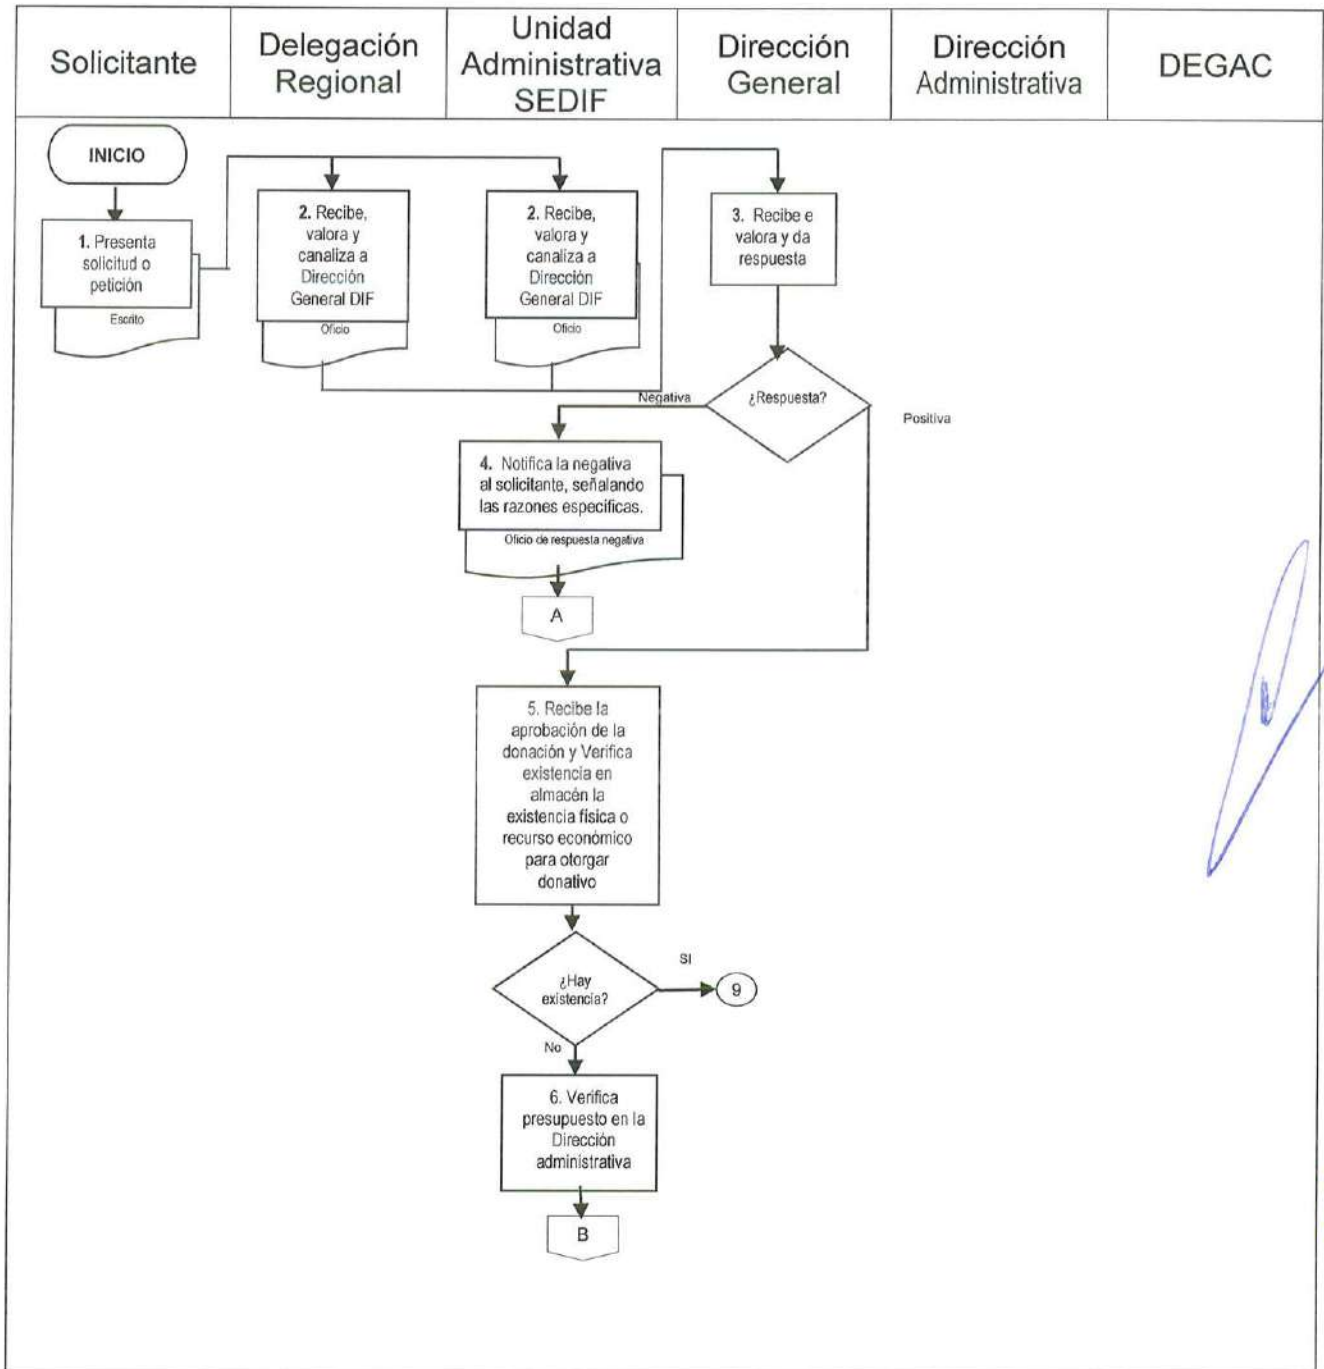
| Solicitante | Delegación Regional | Unidad Administrativa SEDIF | Dirección General | Dirección Administrativa | DEGAC |
|---|---|---|---|---|---|

INICIO

1. Presenta solicitud o petición

Escrito

2. Recibe, valora y canaliza a Dirección General DIF

Oficio

2. Recibe, valora y canaliza a Dirección General DIF

Oficio

3. Recibe e valora y da respuesta

¿Respuesta?

Negativa

Positiva

4. Notifica la negativa al solicitante, señalando las razones especificas.

Oficio de respuesta negativa

A

5. Recibe la aprobación de la donación y Verifica existencia en almacén la existencia física o recurso económico para otorgar donativo

¿Hay existencia?

SI

9

No

6. Verifica presupuesto en la Dirección administrativa

B